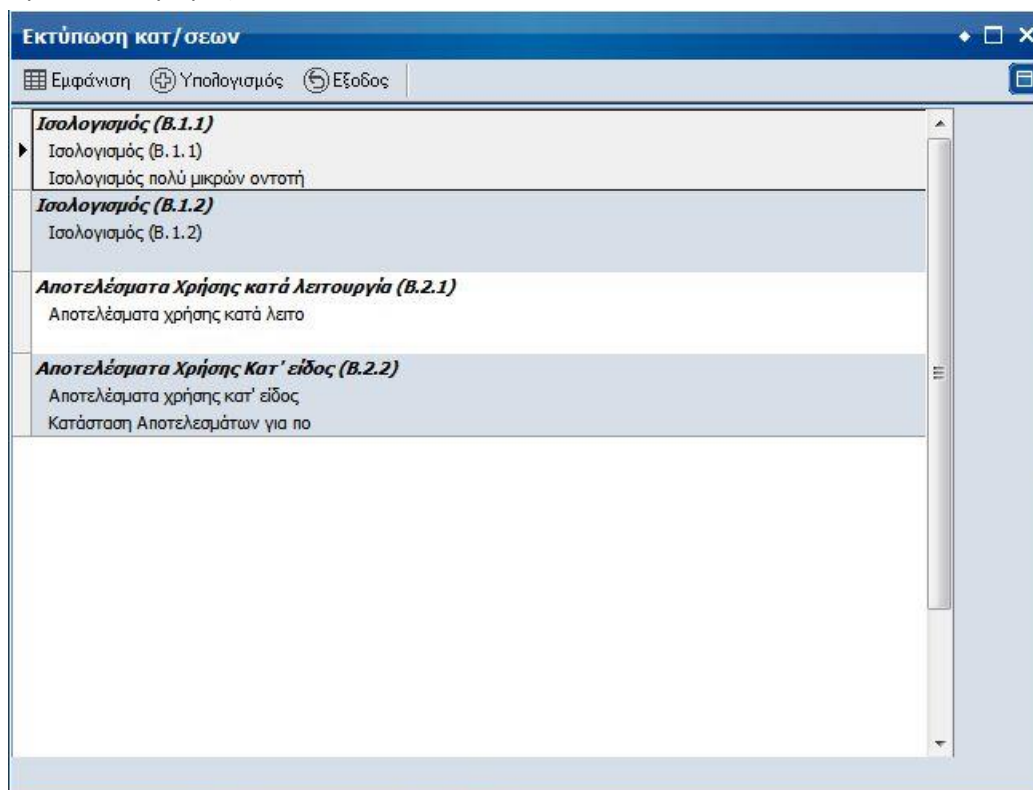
Εκτύπωση κατ/σεων

Εμφάνιση Υπολογισμός Εξοδος

Ισολογισμός (Β.1.1)
Ισολογισμός (Β.1.1)
Ισολογισμός πολύ μικρών οντοτή

Ισολογισμός (Β.1.2)
Ισολογισμός (Β.1.2)

Αποτελέσματα Χρήσης κατά λειτουργία (Β.2.1)
Αποτελέσματα χρήσης κατά λειτο

Αποτελέσματα Χρήσης Κατ' είδος (Β.2.2)
Αποτελέσματα χρήσης κατ' είδος
Κατάσταση Αποτελεσμάτων για πο